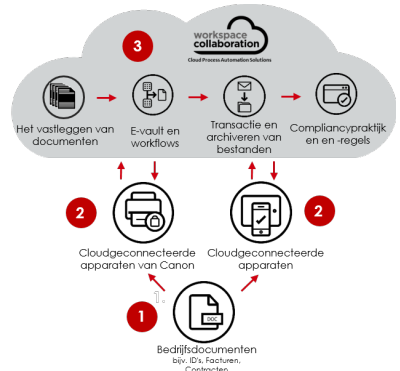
3

workspace collaboration
Cloud Process Automation Solutions

Het vastleggen van documenten

E-vault en workflows

Transactie en archiveren van bestanden

Compliancypraktijk en en -regels

2

Cloudgeconnecteerde apparaten van Canon

2

Cloudgeconnecteerde apparaten

1

DOC

Bedrijfsdocumenten
bijv. ID's, Facturen, Contracten